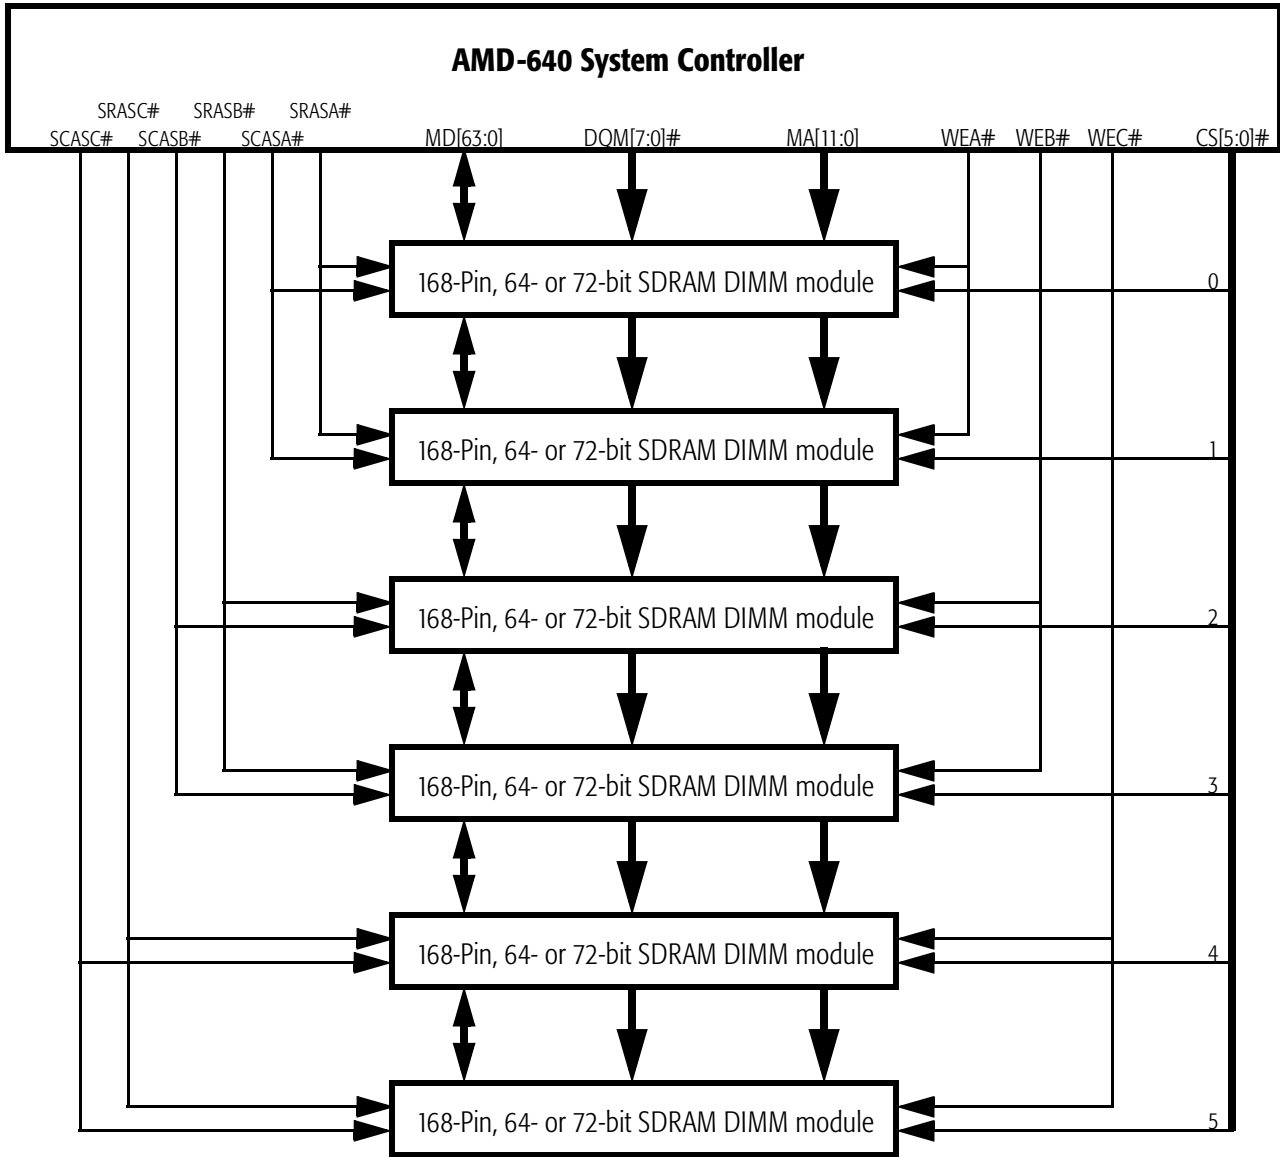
AMD-640 System Controller

SRASC# SRASB# SRASA#
SCASC# SCASB# SCASA# MD[63:0] DQM[7:0]# MA[11:0] WEA# WEB# WEC# CS[5:0]#

168-Pin, 64- or 72-bit SDRAM DIMM module
0

168-Pin, 64- or 72-bit SDRAM DIMM module
1

168-Pin, 64- or 72-bit SDRAM DIMM module
2

168-Pin, 64- or 72-bit SDRAM DIMM module
3

168-Pin, 64- or 72-bit SDRAM DIMM module
4

168-Pin, 64- or 72-bit SDRAM DIMM module
5